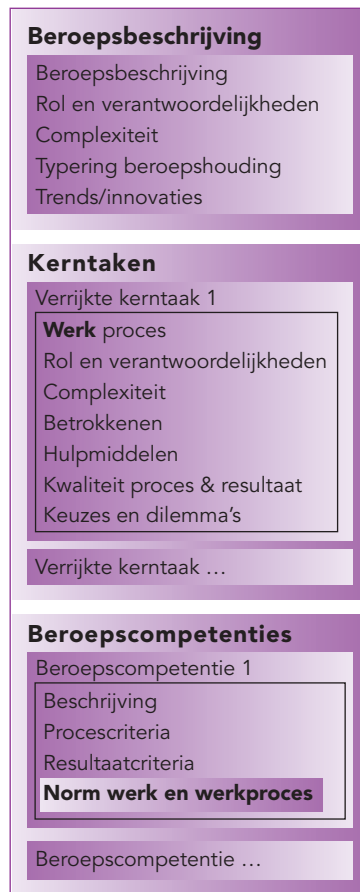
Beroepsbeschrijving

Beroepsbeschrijving
Rol en verantwoordelijkheden
Complexiteit
Typering beroepshouding
Trends/innovaties

Kerntaken

Verrijkte kerntaak 1

Werk proces
Rol en verantwoordelijkheden
Complexiteit
Betrokkenen
Hulpmiddelen
Kwaliteit proces & resultaat
Keuzes en dilemma's

Verrijkte kerntaak …

Beroepscompetenties

Beroepscompetentie 1

Beschrijving
Procescriteria
Resultaatcriteria
Norm werk en werkproces

Beroepscompetentie …